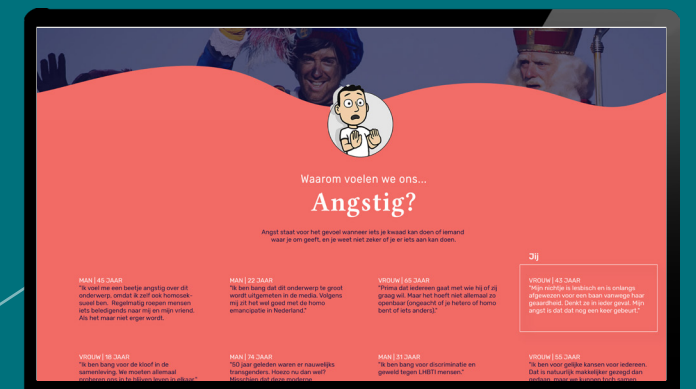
Waarom voelen we ons...

Angstig?

Angst staat voor het gevoel wanneer iets je kwaad kan doen of iemand waar je om geeft, en je weet niet zeker of je er iets aan kan doen.

MAN | 45 JAAR
"Ik voel me een beetje angstig over dit onderwerp, omdat ik zelf ook homoseksueel ben. Regelmatig roepen mensen iets beledigends naar mij en mijn vriend. Als het maar niet erger wordt.

MAN | 22 JAAR
"Ik ben bang dat dit onderwerp te groot wordt uitgemeten in de media. Volgens mij zit het wel goed met de homo emancipatie in Nederland."

VROUW | 66 JAAR
"Prima dat iedereen gaat met wie hij of zij graag wil. Maar het hoeft niet allemaal zo openbaar (ongeacht of je hetero of homo bent of iets anders)."

Jij

VROUW | 43 JAAR
"Mijn nichtje is lesbisch en is onlangs afgewezen voor een baan vanwege haar geaardheid. Denk ze in ieder geval. Mijn angst is dat dat nog een keer gebeurt."

VROUW | 18 JAAR
"Ik ben bang voor de kloof in de samenleving. We moeten allemaal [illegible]

MAN | 74 JAAR
"50 jaar geleden waren er nauwelijks transgenders. Hoezo nu dan wel? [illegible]

MAN | 31 JAAR
"Ik ben bang voor discriminatie en geweld tegen LHBTI mensen."

VROUW | 55 JAAR
"Ik ben voor gelijke kansen voor iedereen. Dat is natuurlijk makkelijker gezegd dan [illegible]